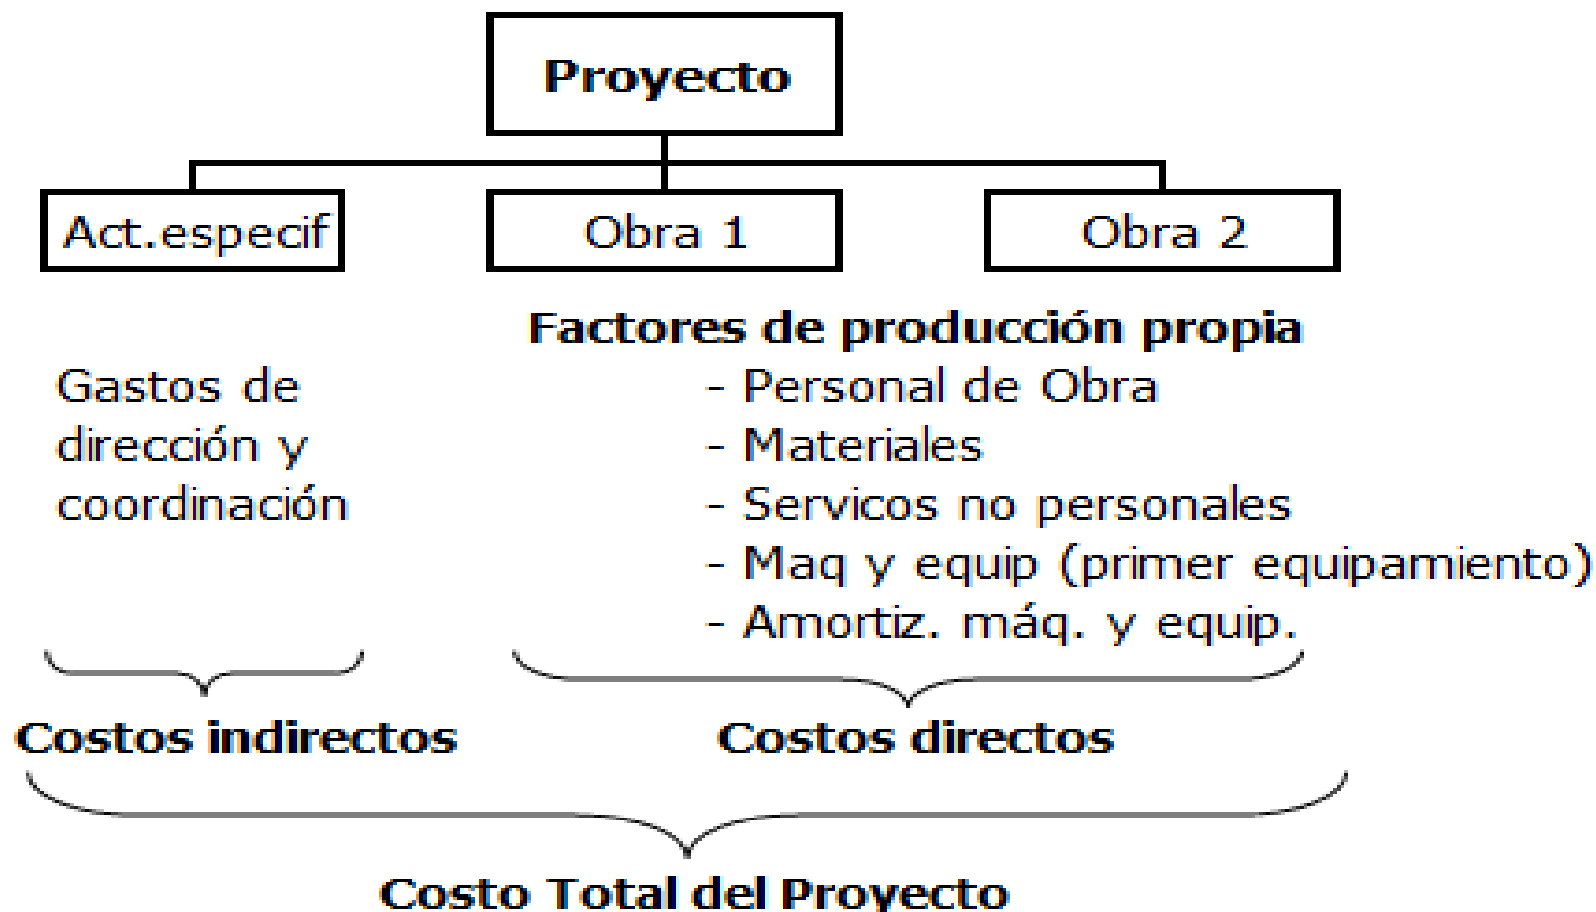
Proyecto

Act.especif

Obra 1

Obra 2

Factores de producción propia

Gastos de dirección y coordinación

- Personal de Obra
- Materiales
- Servicos no personales
- Maq y equip (primer equipamiento)
- Amortiz. máq. y equip.

Costos indirectos

Costos directos

Costo Total del Proyecto